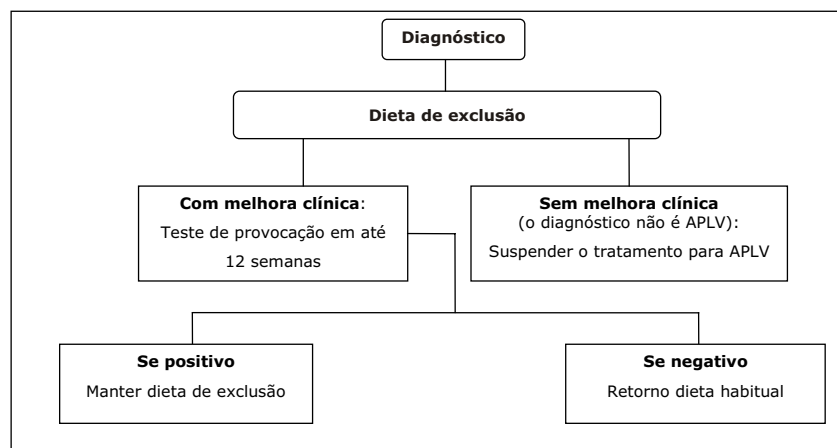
Diagnóstico

Dieta de exclusão

Com melhora clínica:
Teste de provocação em até 12 semanas

Sem melhora clínica
(o diagnóstico não é APLV):
Suspender o tratamento para APLV

Se positivo
Manter dieta de exclusão

Se negativo
Retorno dieta habitual